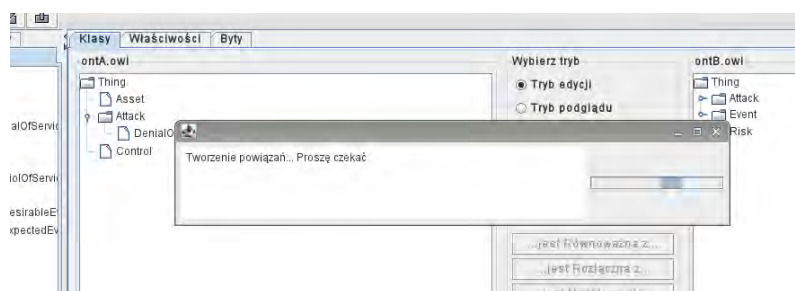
Klasy Właściwości Byty

ontA.owl

Thing
Asset
Attack
DenialO
Control

alOfServi
ialOfServi
esirableE
xpectedEv

Wybierz tryb
Tryb edycji
Tryb podglądu

ontB.owl
Thing
Attack
Event
Risk

Tworzenie powiązań... Proszę czekać

...jest Równoważna z...
...jest Rozłączna z...
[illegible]